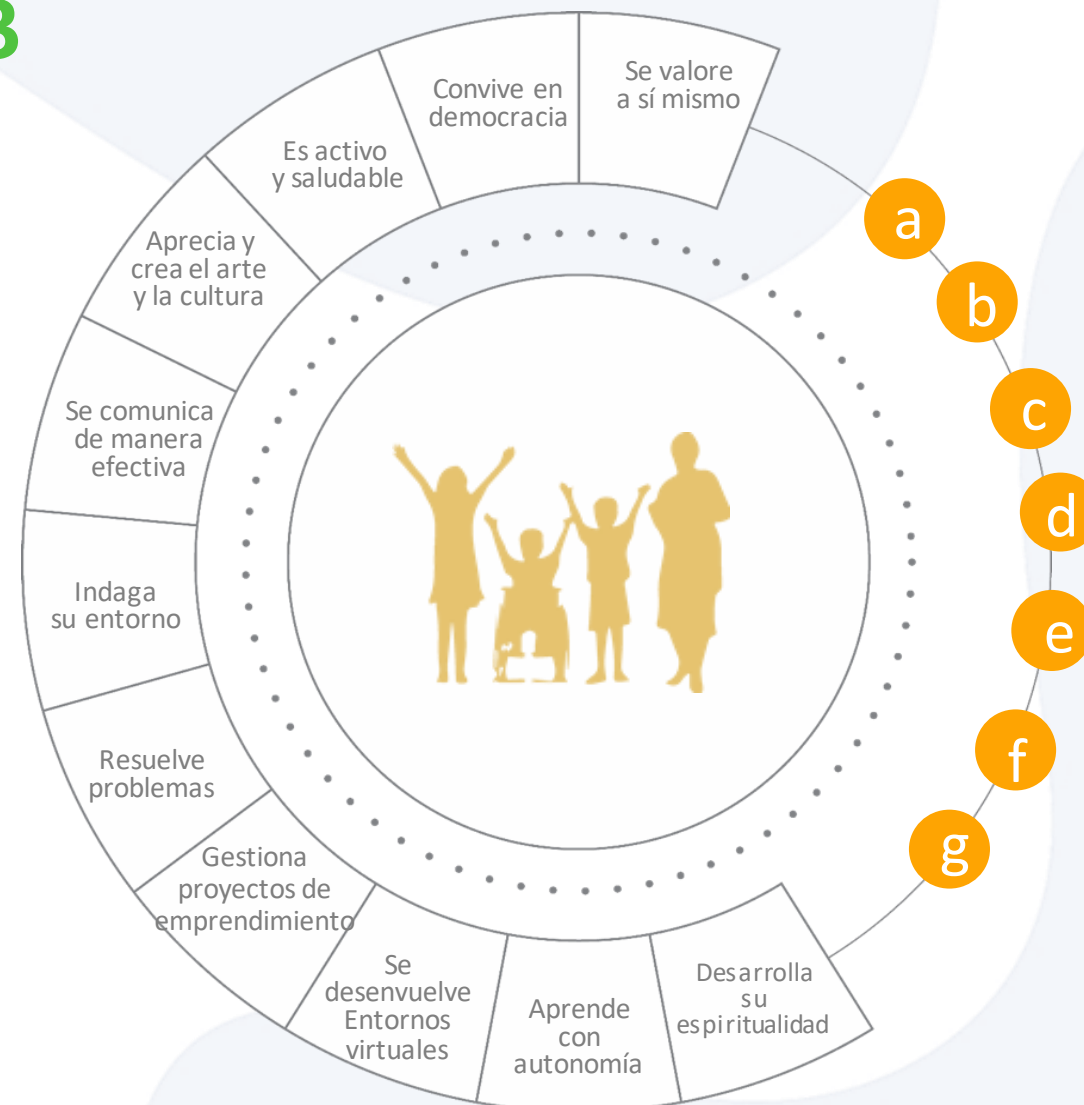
B

Se valore a sí mismo

Convive en democracia

Es activo y saludable

Aprecia y crea el arte y la cultura

Se comunica de manera efectiva

Indaga su entorno

Resuelve problemas

Gestiona proyectos de emprendimiento

Se desenvuelve Entornos virtuales

Aprende con autonomía

Desarrolla su espiritualidad

a

b

c

d

e

f

g